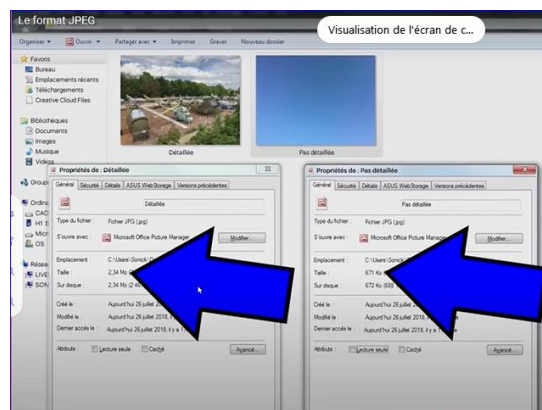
Le format JPEG

Visualisation de l'écran de c...

Organiser ▾ Ouvrir ▾ Partager avec ▾ Imprimer Graver Nouveau dossier

Favoris
Bureau
Emplacements récents
Téléchargements
Creative Cloud Files

Bibliothèques
Documents
Images
Musique
Vidéos

Group

Ordina
CAC
HT
Micr
OS

Résea
LIVE
SON

Détaillée

Pas détaillée

Propriétés de : Détaillée

Général Sécurité Détails ASUS WebStorage Versions précédentes

Détaillée

Type du fichier : Fichier JPG (.jpg)

S'ouvre avec : Microsoft Office Picture Manager Modifier...

Emplacement : C:\Users\Sonick\
Taille : 2,34 Mo
Sur disque : 2,34 Mo (2 4

Créé le : Aujourd'hui 26 juillet 2018,
Modifié le : Aujourd'hui 26 juillet 2018,
Dernier accès le : Aujourd'hui 26 juillet 2018, il y a

Attributs : Lecture seule Caché Avancé...

Propriétés de : Pas détaillée

Général Sécurité Détails ASUS WebStorage Versions précédentes

Pas détaillée

Type du fichier : Fichier JPG (.jpg)

S'ouvre avec : Microsoft Office Picture Manager Modifier...

Emplacement : C:\Users\Sonick\
Taille : 671 Ko
Sur disque : 672 Ko (68

Créé le : Aujourd'hui 26 juillet 2018,
Modifié le : Aujourd'hui 26 juillet 2018,
Dernier accès le : Aujourd'hui 26 juillet 2018, il y a

Attributs : Lecture seule Caché Avancé...